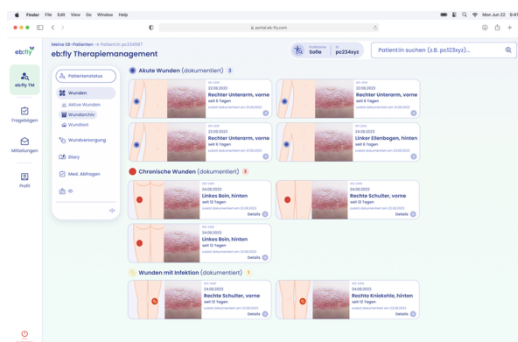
Finder File Edit View Go Window Help

Mon Jun 22 9:41

portal.eb-fly.com

eb:fly

eb:fly TM

Fragebögen

Mitteilungen

Profil

Meine EB-Patienten > Patient:in pc234567

eb:fly Therapiemanagement

Sofie

pc234xyz

Patient:in suchen (z.B. pc123xyz)...

Patientenstatus

Wunden

Aktive Wunden

Wundarchiv

Wundfoto

Wundversorgung

Diary

Med. Abfragen

Akute Wunden (dokumentiert) 3

22.06.2023
Rechter Unterarm, vorne
seit 6 Tagen

22.06.2023
Rechter Unterarm, vorne
seit 6 Tagen

22.06.2023
Rechter Unterarm, vorne
seit 6 Tagen

22.06.2023
Linker Ellenbogen, hinten
seit 6 Tagen

Chronische Wunden (dokumentiert) 3

24.06.2023
Linkes Bein, hinten
seit 13 Tagen
Details

24.06.2023
Rechte Schulter, vorne
seit 13 Tagen
Details

24.06.2023
Linkes Bein, hinten
seit 13 Tagen
Details

Wunden mit Infektion (dokumentiert) 1

24.06.2023
Rechte Schulter, vorne
seit 17 Tagen
Details

24.06.2023
Rechts Kniekehle, hinten
seit 13 Tagen
Details